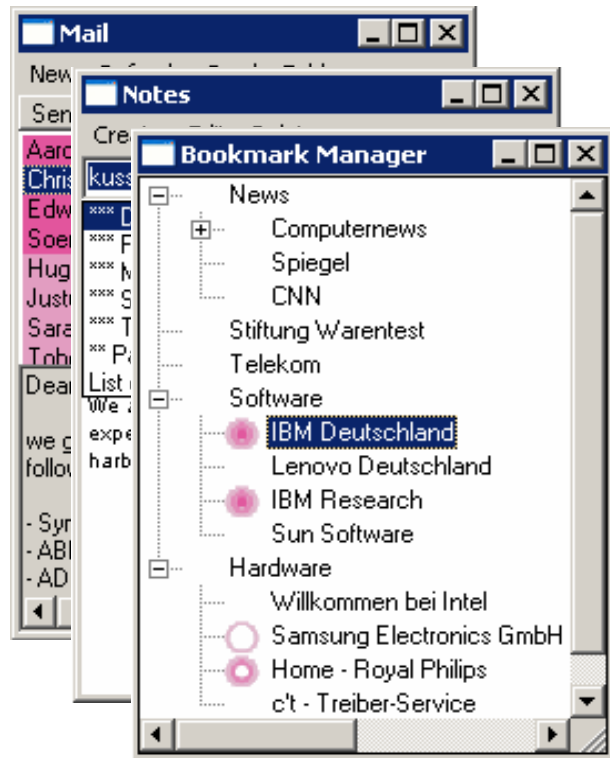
Mail

New

Sen

Aaro
Chris
Edw
Soen
Hug
Justu
Sara
Tobe

Dear

we g
follov

- Syr
- ABI
- AD

Notes

Cre

kuss

*** D
*** F
*** M
*** S
*** T
** Pa
List

We a
expe
harb

Bookmark Manager

News
Computernews
Spiegel
CNN
Stiftung Warentest
Telekom
Software
IBM Deutschland
Lenovo Deutschland
IBM Research
Sun Software
Hardware
Willkommen bei Intel
Samsung Electronics GmbH
Home - Royal Philips
c't - Treiber-Service